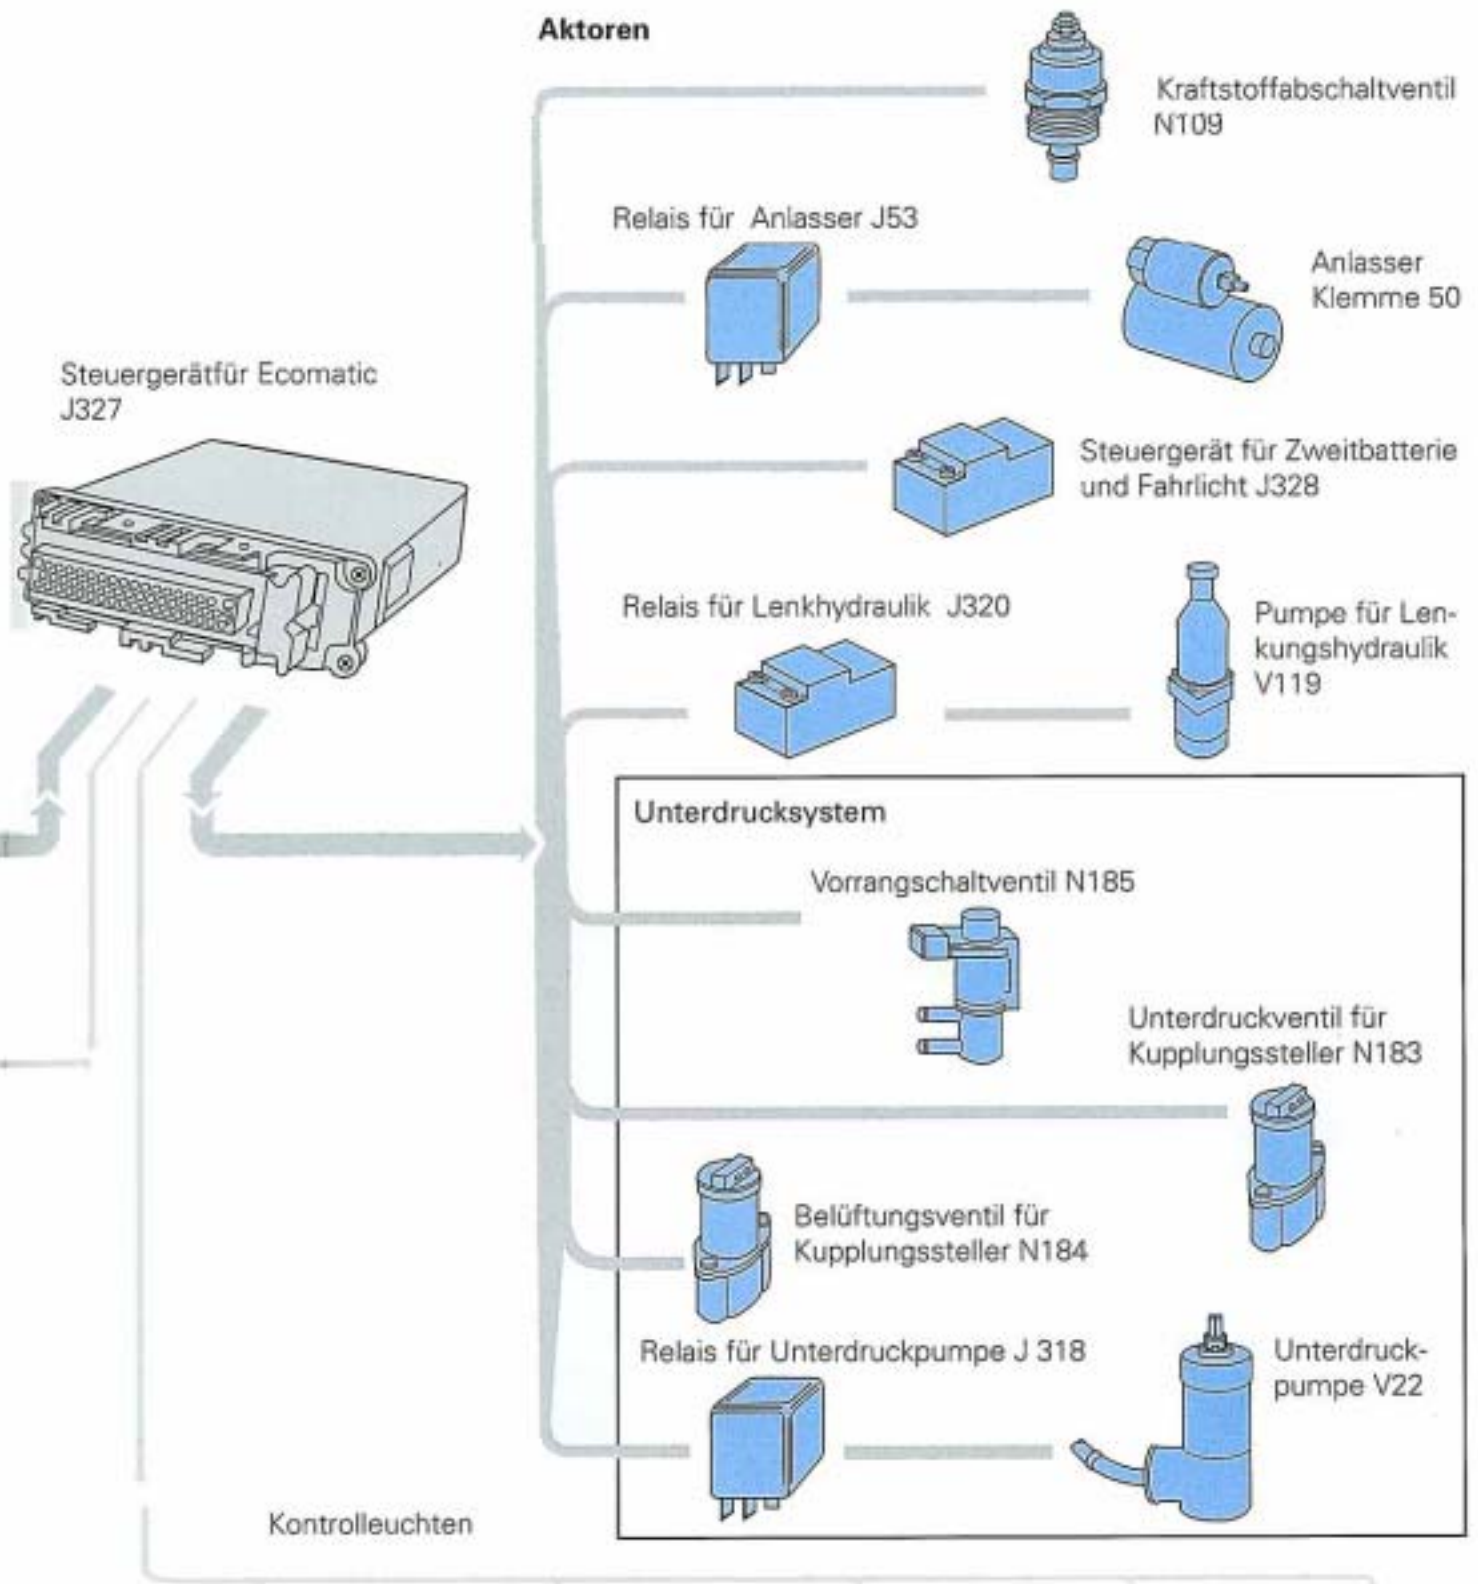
Aktoren

Kraftstoffabschaltventil N109

Relais für Anlasser J53

Anlasser Klemme 50

Steuergerätfür Ecomatic J327

Steuergerät für Zweitbatterie und Fahrlicht J328

Relais für Lenkhydraulik J320

Pumpe für Lenkungshydraulik V119

Unterdrucksystem

Vorrangschaltventil N185

Unterdruckventil für Kupplungssteller N183

Belüftungsventil für Kupplungssteller N184

Relais für Unterdruckpumpe J 318

Unterdruckpumpe V22

Kontrolleuchten